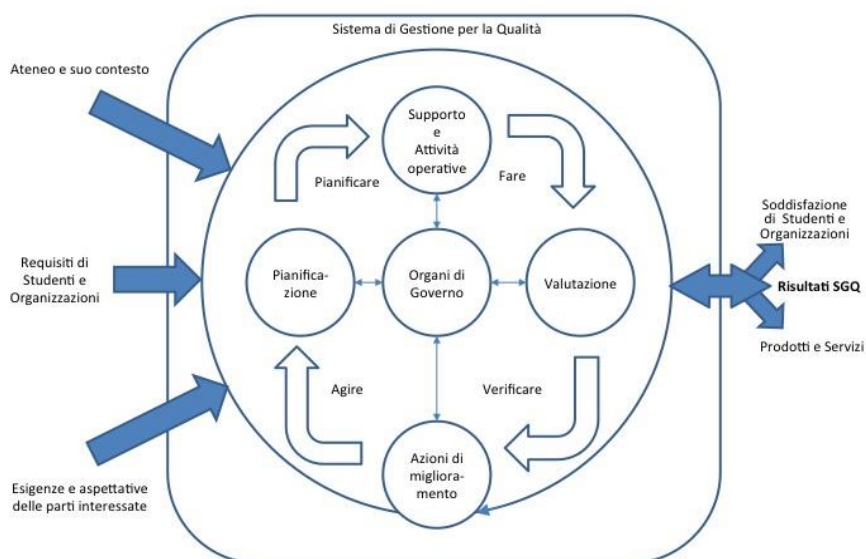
Sistema di Gestione per la Qualità

Ateneo e suo contesto

Requisiti di Studenti e Organizzazioni

Esigenze e aspettative delle parti interessate

Supporto e Attività operative

Pianificare

Fare

Pianificazione

Organi di Governo

Valutazione

Agire

Verificare

Azioni di miglioramento

Soddisfazione di Studenti e Organizzazioni

Risultati SGQ

Prodotti e Servizi